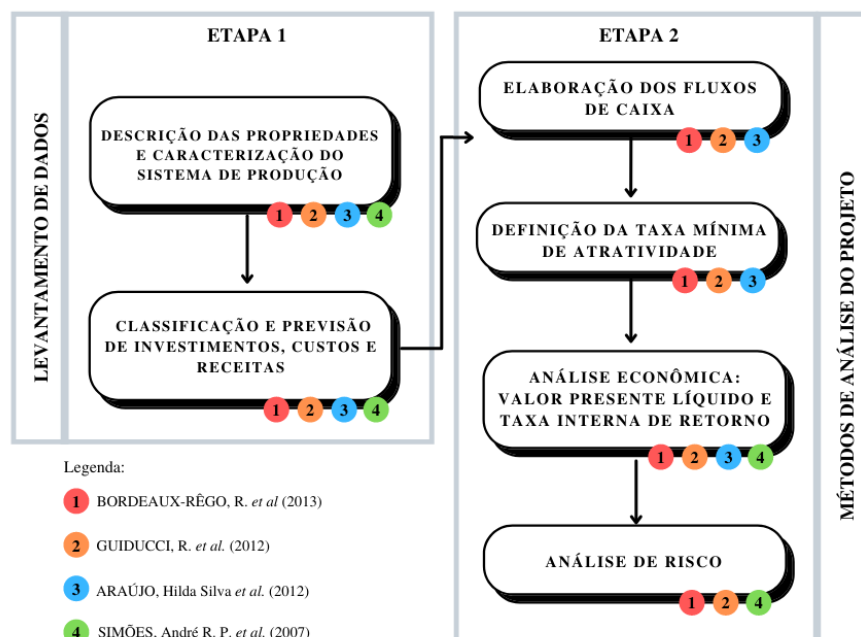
LEVANTAMENTO DE DADOS

ETAPA 1

DESCRIÇÃO DAS PROPRIEDADES E CARACTERIZAÇÃO DO SISTEMA DE PRODUÇÃO

1 2 3 4

CLASSIFICAÇÃO E PREVISÃO DE INVESTIMENTOS, CUSTOS E RECEITAS

1 2 3 4

Legenda:

1 BORDEAUX-RÊGO, R. *et al* (2013)

2 GUIDUCCI, R. *et al.* (2012)

3 ARAÚJO, Hilda Silva *et al.* (2012)

4 SIMÕES, André R. P. *et al.* (2007)

ETAPA 2

ELABORAÇÃO DOS FLUXOS DE CAIXA

1 2 3

DEFINIÇÃO DA TAXA MÍNIMA DE ATRATIVIDADE

1 2 3

ANÁLISE ECONÔMICA: VALOR PRESENTE LÍQUIDO E TAXA INTERNA DE RETORNO

1 2 3 4

ANÁLISE DE RISCO

1 2 4

MÉTODOS DE ANÁLISE DO PROJETO